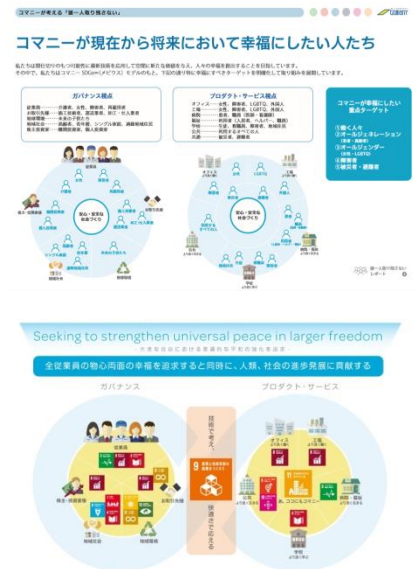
コマニーが考える「誰一人取り残さない」

コマニーが現在から将来において幸福にしたい人たち

私たちは間仕切りのもつ可能性に最新技術を応用して空間に新たな価値を与え、人々の幸福を創出することを目指しています。
その中で、私たちは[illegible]モデルのもと、下記の通り特に幸福にすべきターゲットを明確化して取り組みを展開しています。

ガバナンス視点
従業員……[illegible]
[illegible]
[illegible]
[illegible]
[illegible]

プロダクト・サービス視点
オフィス……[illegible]
工場……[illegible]
病院……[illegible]
学校……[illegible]
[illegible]
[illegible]

コマニーが幸福にしたい
重点ターゲット
①働く人々
②オールジェネレーション
③オールジェンダー
④障害者
⑤被災者・避難者

安心・安全な社会づくり

安心・安全な空間づくり

Seeking to strengthen universal peace in larger freedom

全従業員の物心両面の幸福を追求すると同時に、人類、社会の進歩発展に貢献する

ガバナンス

プロダクト・サービス

オフィス

工場

学校

病院・福祉

商業施設

公共

従業員

取引先

地域社会

株主・投資家

お取引先様

地域環境

技術で考え、

快適さで応える

9

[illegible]